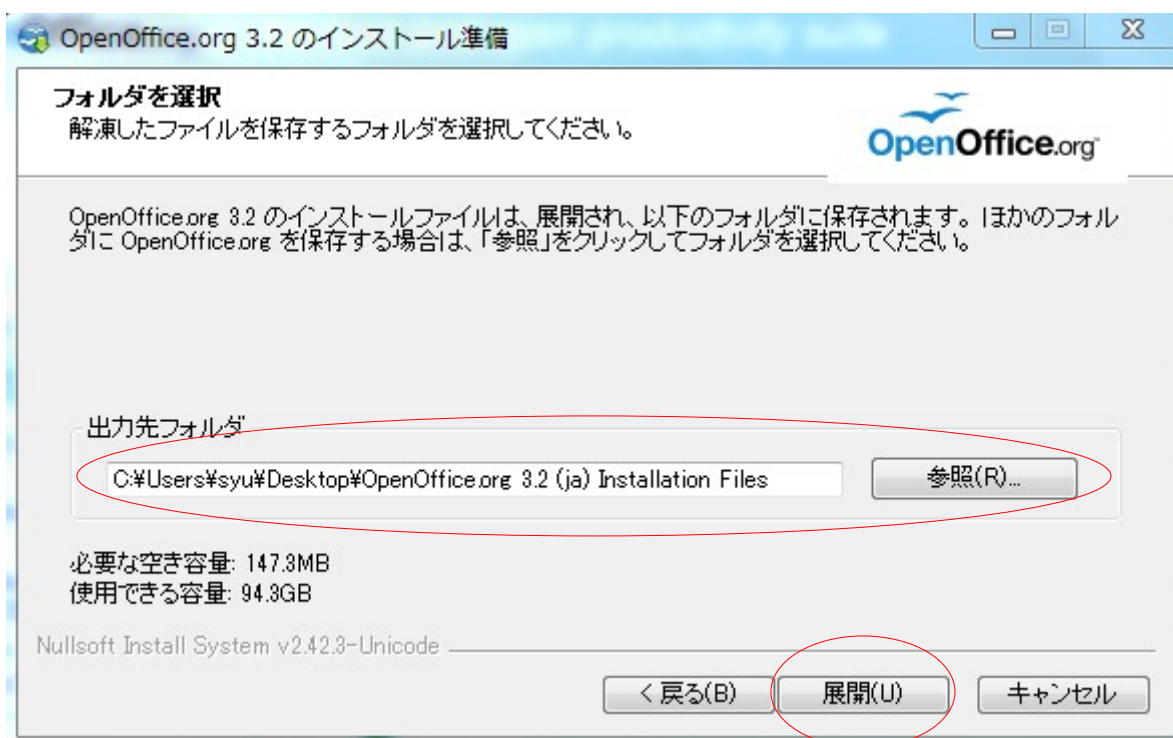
OpenOffice.org 3.2 のインストール準備

フォルダを選択
解凍したファイルを保存するフォルダを選択してください。

OpenOffice.org

OpenOffice.org 3.2 のインストールファイルは、展開され、以下のフォルダに保存されます。ほかのフォルダに OpenOffice.org を保存する場合は、「参照」をクリックしてフォルダを選択してください。

出力先フォルダ
C:¥Users¥syu¥Desktop¥OpenOffice.org 3.2 (ja) Installation Files
参照(R)...

必要な空き容量: 147.3MB
使用できる容量: 94.3GB

Nullsoft Install System v2.42.3-Unicode

< 戻る(B)
展開(U)
キャンセル